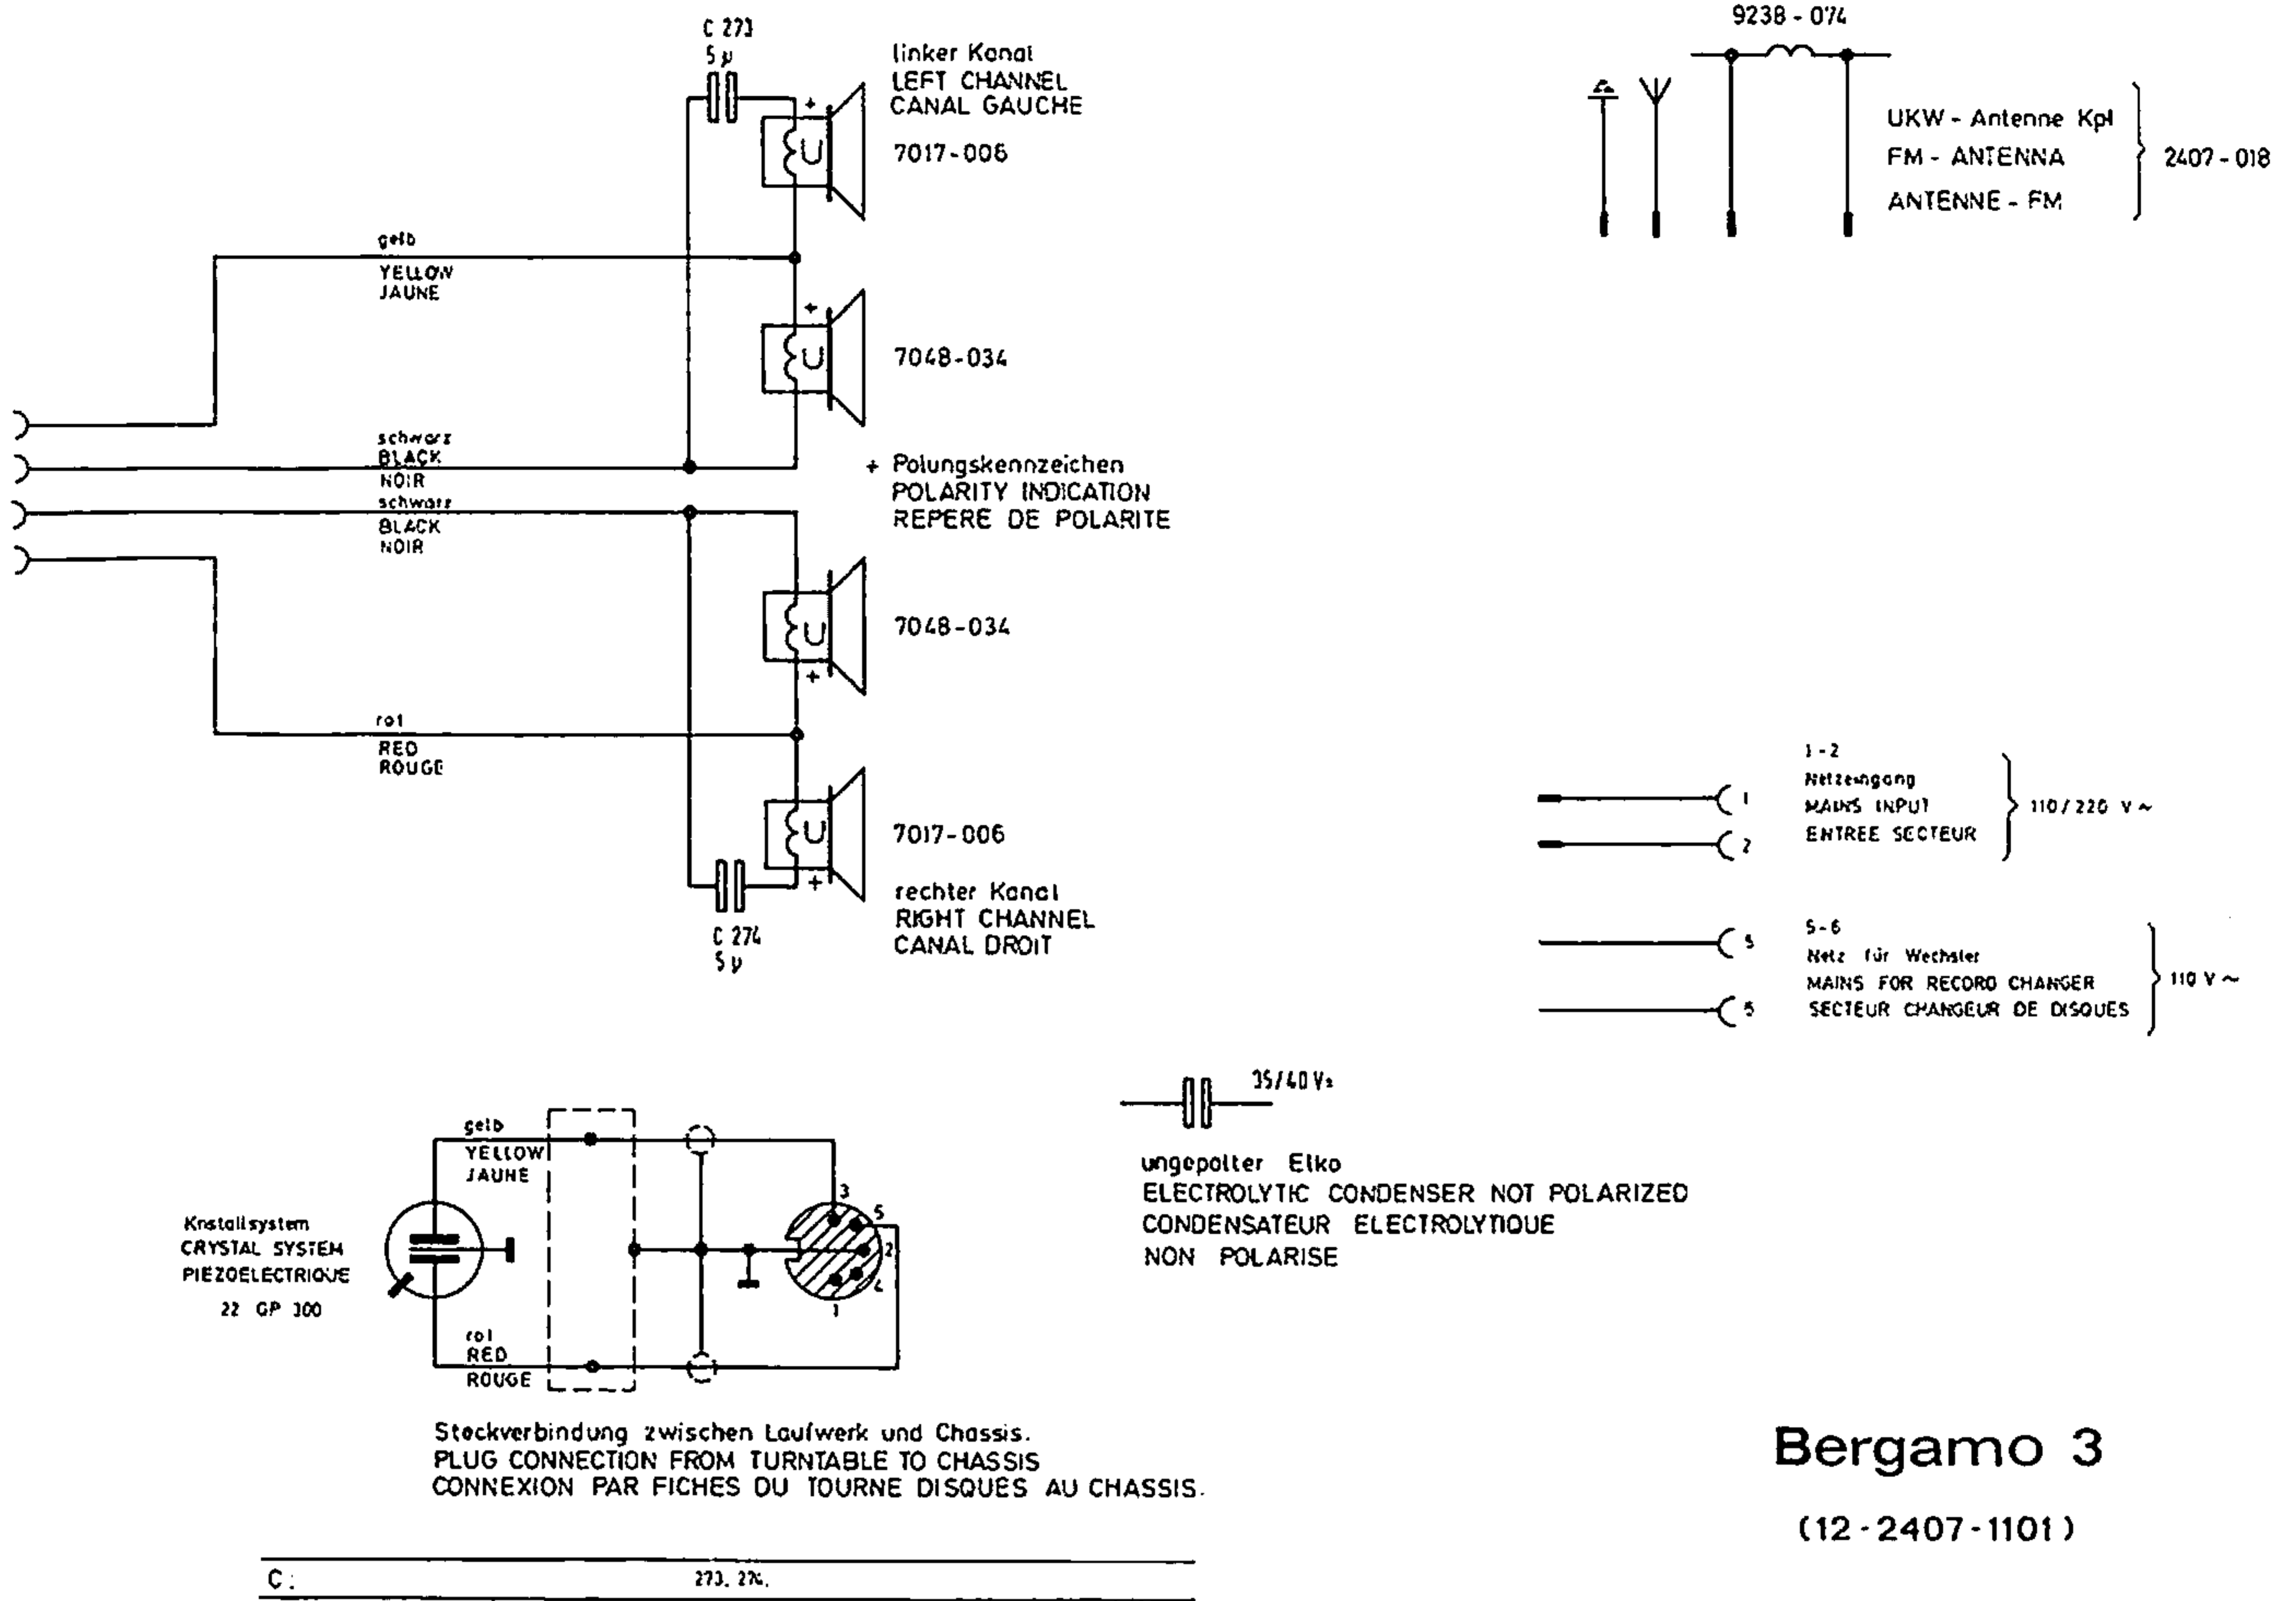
C 273
5 µ

linker Kanal
LEFT CHANNEL
CANAL GAUCHE

7017-006

gelb
YELLOW
JAUNE

7048-034

schwarz
BLACK
NOIR
schwarz
BLACK
NOIR

+ Polungskennzeichen
POLARITY INDICATION
REPERE DE POLARITE

7048-034

rot
RED
ROUGE

7017-006

C 274
5 µ

rechter Kanal
RIGHT CHANNEL
CANAL DROIT

9238-074

UKW - Antenne Kpl
FM - ANTENNA
ANTENNE - FM

2407-018

1-2
Netzeingang
MAINS INPUT
ENTREE SECTEUR

110/220 V ~

1
2

5-6
Netz für Wechsler
MAINS FOR RECORD CHANGER
SECTEUR CHANGEUR DE DISQUES

110 V ~

5
5

35/40 V

ungepolter Elko
ELECTROLYTIC CONDENSER NOT POLARIZED
CONDENSATEUR ELECTROLYTIQUE
NON POLARISE

gelb
YELLOW
JAUNE

Kristallsystem
CRYSTAL SYSTEM
PIEZOELECTRIQUE
22 GP 300

rot
RED
ROUGE

3
5
2
4
1

Steckverbindung zwischen Laufwerk und Chassis.
PLUG CONNECTION FROM TURNTABLE TO CHASSIS
CONNEXION PAR FICHES DU TOURNE DISQUES AU CHASSIS.

Bergamo 3

(12-2407-1101)

| C: | 273, 274. |
|---|---|